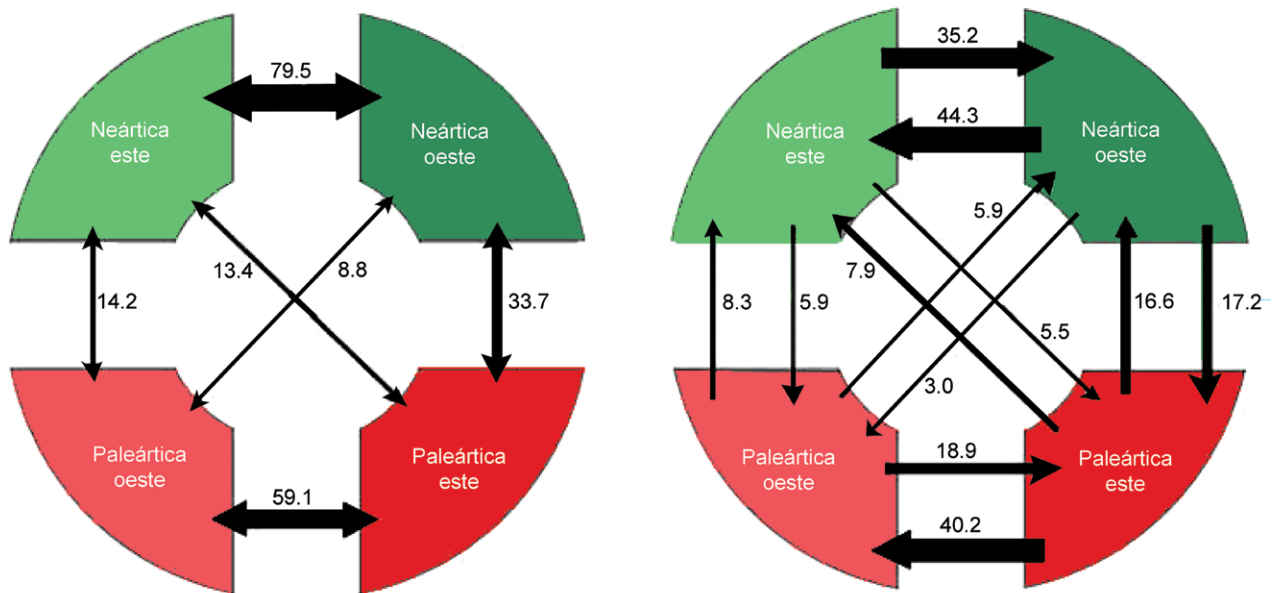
79.5

Neártica este

Neártica oeste

13.4

8.8

14.2

33.7

Paleártica oeste

Paleártica este

59.1

35.2

44.3

Neártica este

Neártica oeste

5.9

7.9

8.3

5.9

16.6

17.2

5.5

3.0

18.9

Paleártica oeste

Paleártica este

40.2